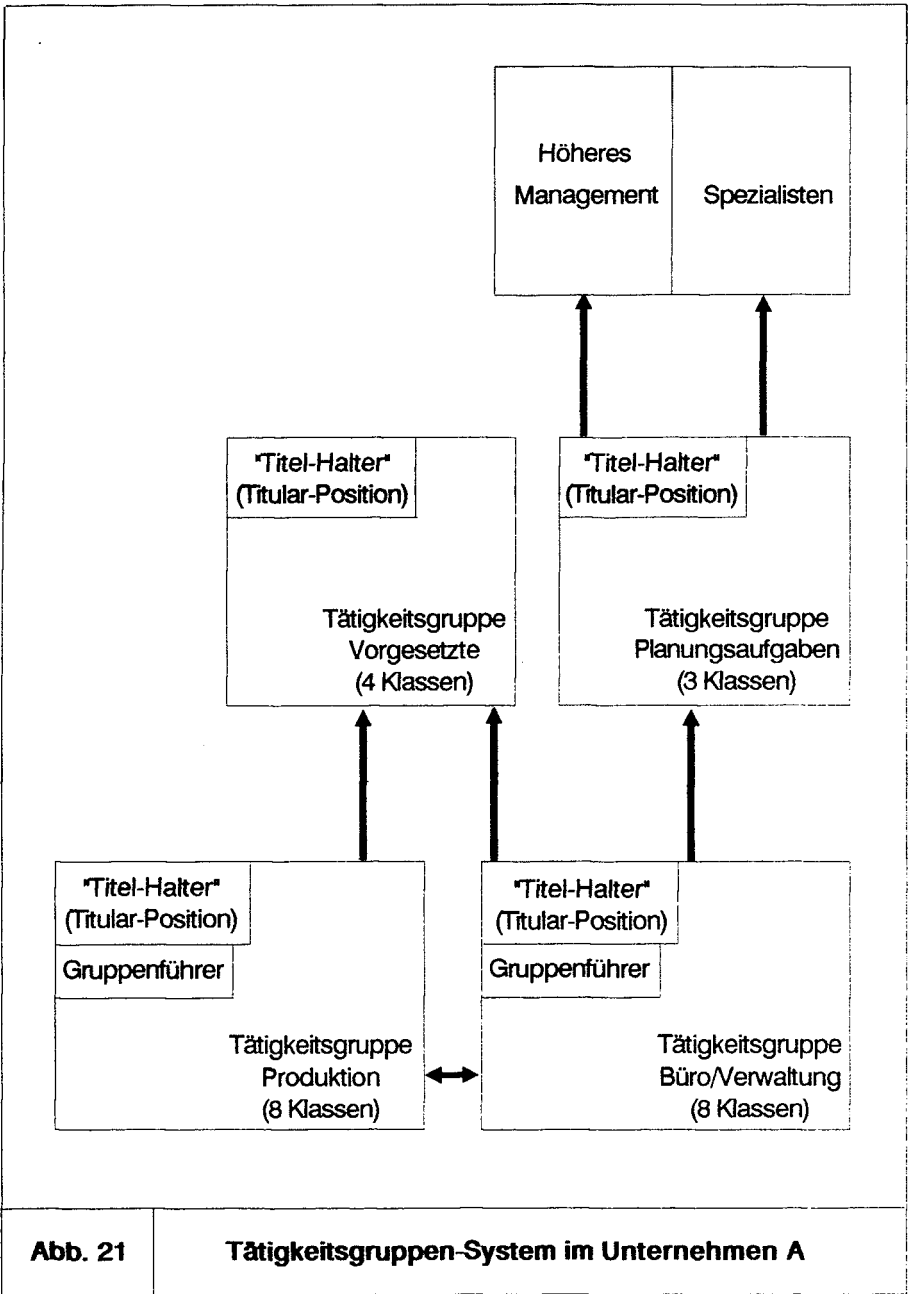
Höheres Management

Spezialisten

"Titel-Halter" (Titular-Position)

Tätigkeitsgruppe Vorgesetzte (4 Klassen)

"Titel-Halter" (Titular-Position)

Tätigkeitsgruppe Planungsaufgaben (3 Klassen)

"Titel-Halter" (Titular-Position)

Gruppenführer

Tätigkeitsgruppe Produktion (8 Klassen)

"Titel-Halter" (Titular-Position)

Gruppenführer

Tätigkeitsgruppe Büro/Verwaltung (8 Klassen)

| Abb. 21 | Tätigkeitsgruppen-System im Unternehmen A |
|---|---|